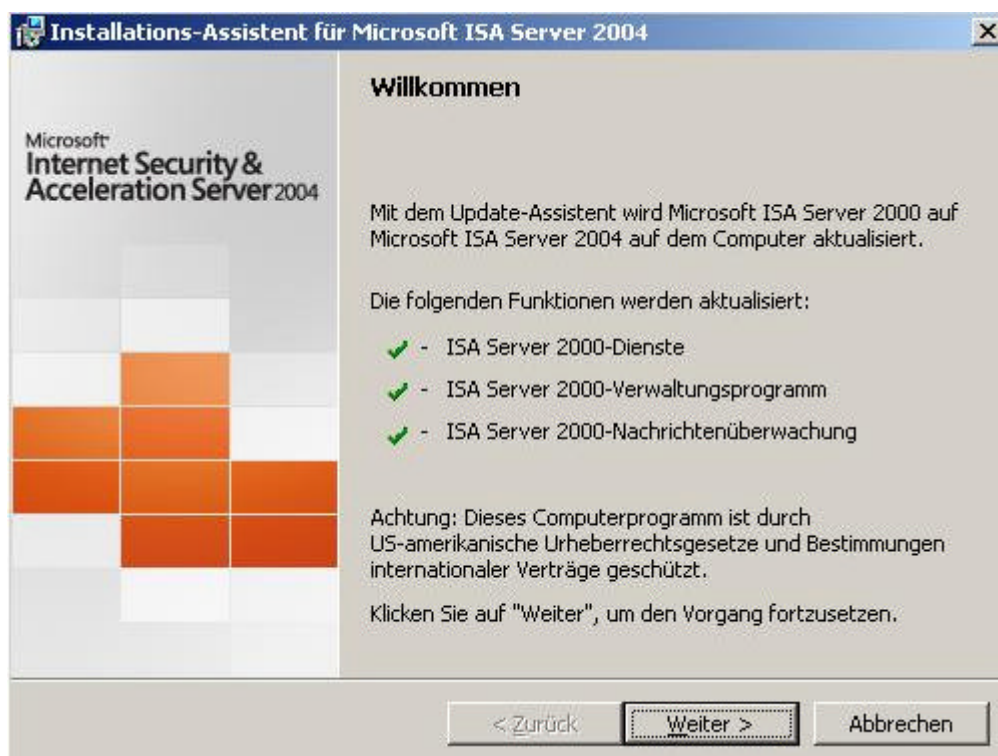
Installations-Assistent für Microsoft ISA Server 2004

×

Microsoft
Internet Security & Acceleration Server 2004

Willkommen

Mit dem Update-Assistent wird Microsoft ISA Server 2000 auf Microsoft ISA Server 2004 auf dem Computer aktualisiert.

Die folgenden Funktionen werden aktualisiert:

- ISA Server 2000-Dienste

- ISA Server 2000-Verwaltungsprogramm

- ISA Server 2000-Nachrichtenüberwachung

Achtung: Dieses Computerprogramm ist durch US-amerikanische Urheberrechtsgesetze und Bestimmungen internationaler Verträge geschützt.

Klicken Sie auf "Weiter", um den Vorgang fortzusetzen.

< Zurück

Weiter >

Abbrechen